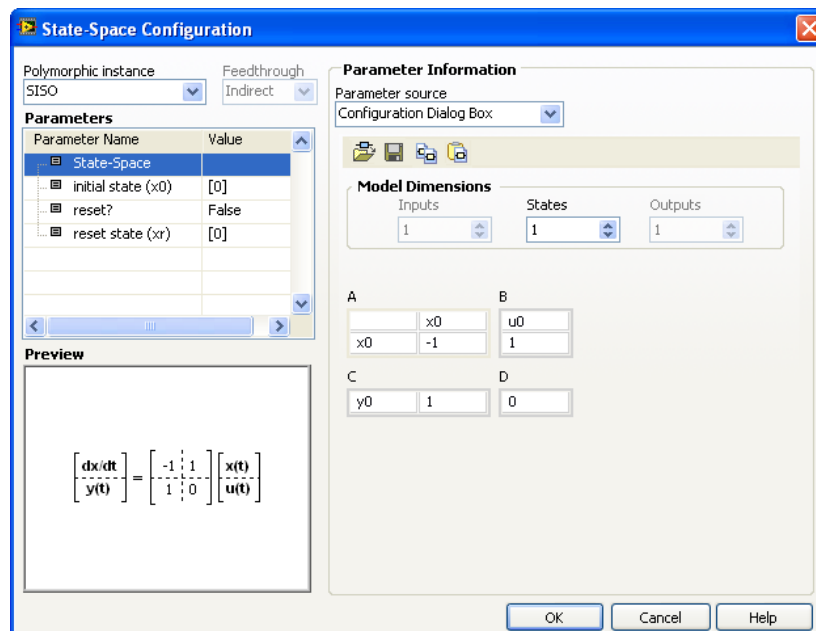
State-Space Configuration

Polymorphic instance
SISO

Feedthrough
Indirect

Parameters

| Parameter Name | Value |
|---|---|
| State-Space | |
| initial state (x0) | [0] |
| reset? | False |
| reset state (xr) | [0] |

Preview

$\begin{bmatrix} dx/dt \\ y(t) \end{bmatrix} = \begin{bmatrix} -1 & 1 \\ 1 & 0 \end{bmatrix} \begin{bmatrix} x(t) \\ u(t) \end{bmatrix}$

Parameter Information
Parameter source
Configuration Dialog Box

Model Dimensions
Inputs
1
States
1
Outputs
1

A

| | x0 |
|---|---|
| x0 | -1 |

B

| u0 |
|---|
| 1 |

C

| y0 | 1 |
|---|---|

D

| 0 |
|---|

OK
Cancel
Help